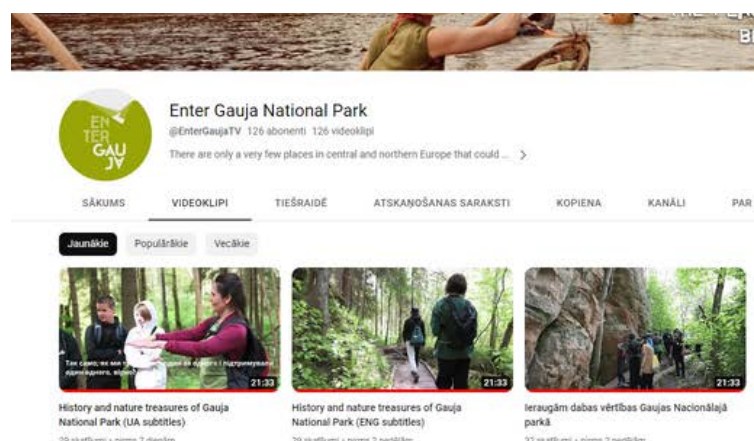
B

EN TER GAU JA

Enter Gauja National Park

@EnterGaujaTV 126 abonenti 126 videoklipi

There are only a very few places in central and northern Europe that could ... >

SĀKUMS | VIDEOKLIPI | TIEŠRAIDĒ | ATSKAŅOŠANAS SARAKSTI | KOPIENA | KANĀLI | PAR

Jaunākie | Populārākie | Vecākie

Так само, як ми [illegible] одного і підтримували одна одного, відно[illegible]

21:33

History and nature treasures of Gauja National Park (UA subtitles)

29 skatījumi • pirms 7 dienām

21:33

History and nature treasures of Gauja National Park (ENG subtitles)

29 skatījumi • pirms 2 nedēļām

21:33

Ieraugām dabas vērtības Gaujas Nacionālajā parkā

32 skatījumi • pirms 2 nedēļām